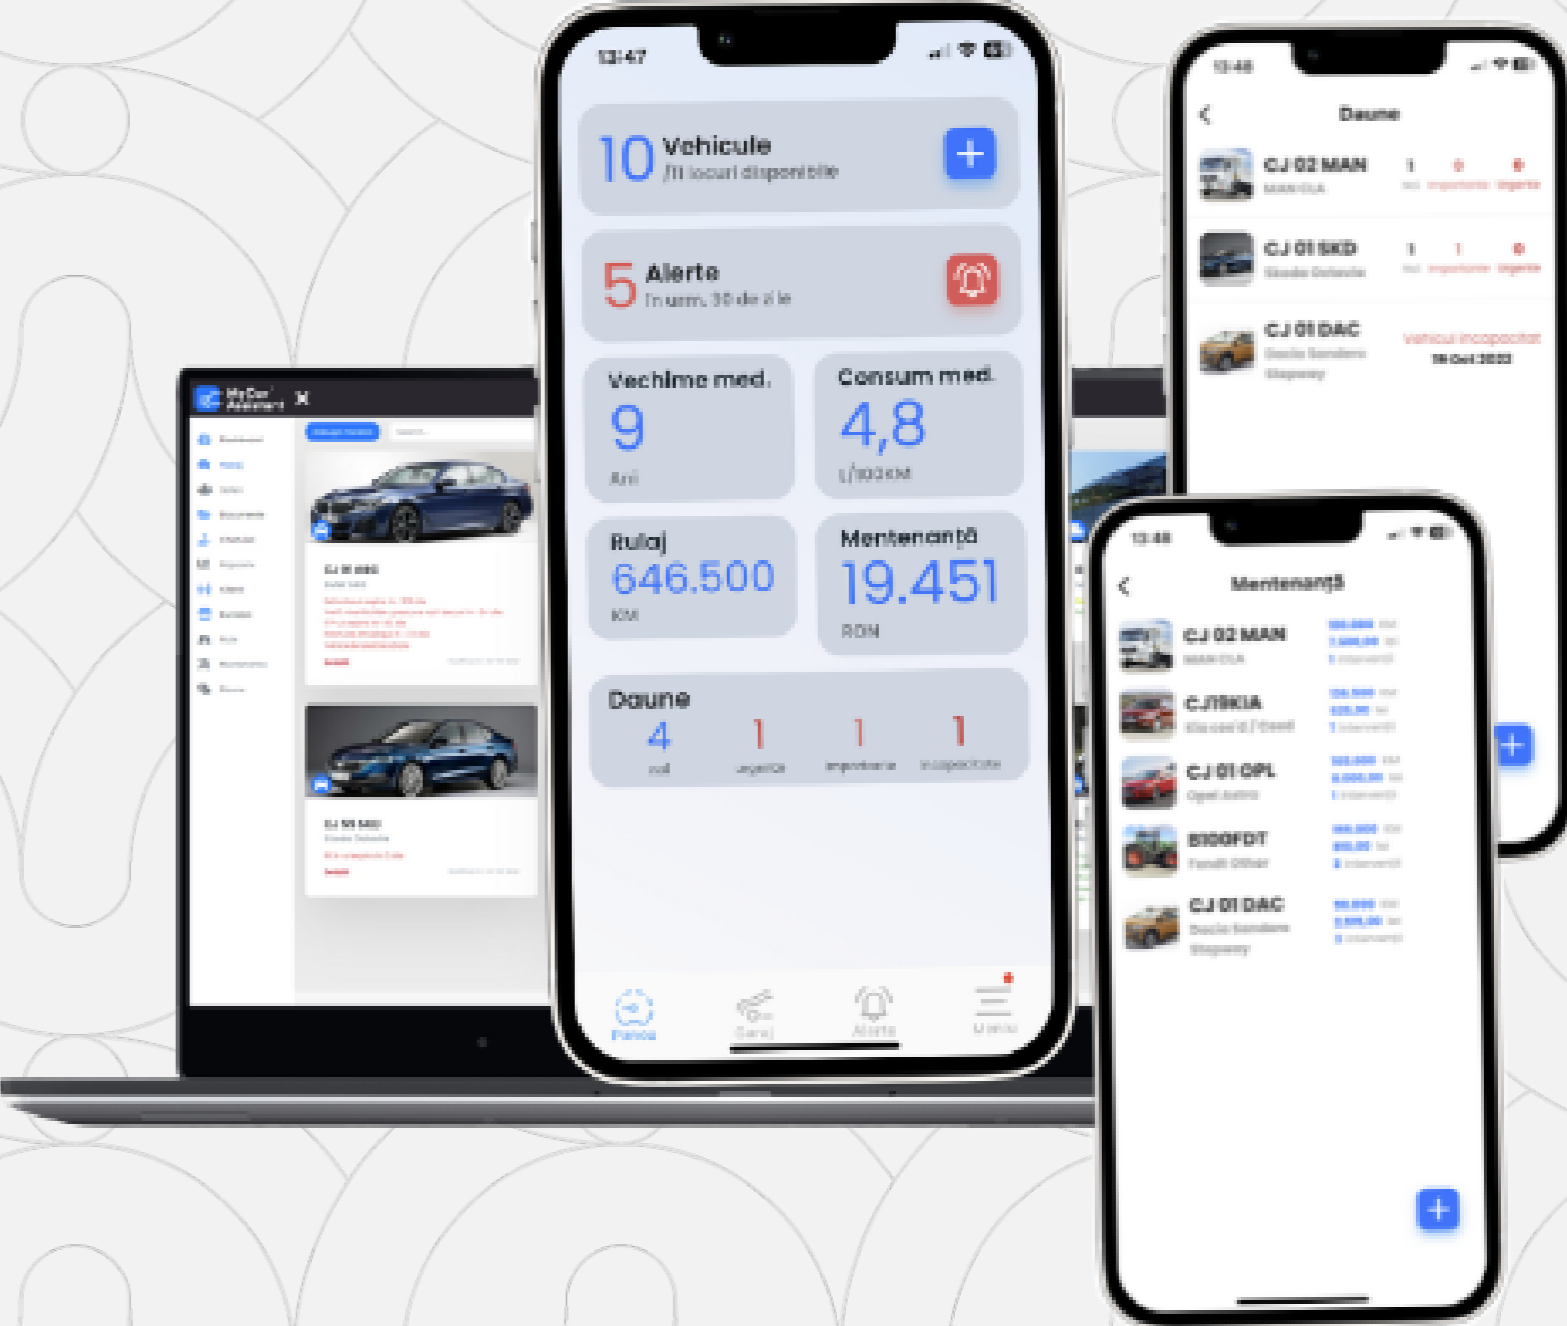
MyCar Assistant

13:47

10 Vehicule
/11 locuri disponibile

5 Alerte
În urm. 30 de zile

Vechime med.
9
Ani

Consum med.
4,8
L/100KM

Rulaj
646.500
KM

Mentenanță
19.451
RON

Daune
4
noi
1
urgente
1
importante
1
incapacitate

Panou
Garaj
Alerte
Meniu

13:48

Daune

CJ 02 MAN
MAN
1
noi
0
importante
0
urgente

CJ 01 SKD
Skoda Octavia
1
noi
1
importante
0
urgente

CJ 01 DAC
Dacia Sandero Stepway
Vehicul incapacitat

13:48

Mentenanță

CJ 02 MAN
MAN

CJ15KIA
Kia

CJ 01 OPL
Opel Astra

B100FDT
Fendt

CJ 01 DAC
Dacia Sandero Stepway